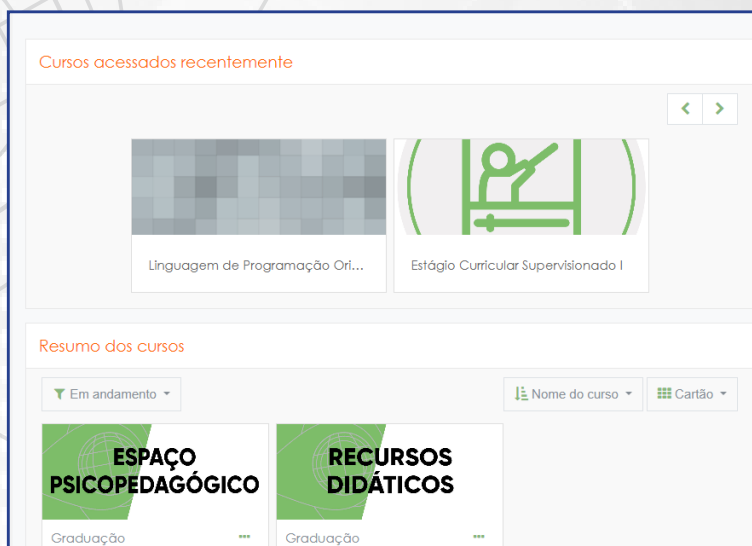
Cursos acessados recentemente

Linguagem de Programação Ori...

Estágio Curricular Supervisionado I

Resumo dos cursos

Em andamento

Nome do curso

Cartão

ESPAÇO PSICOPEDAGÓGICO

Graduação

RECURSOS DIDÁTICOS

Graduação